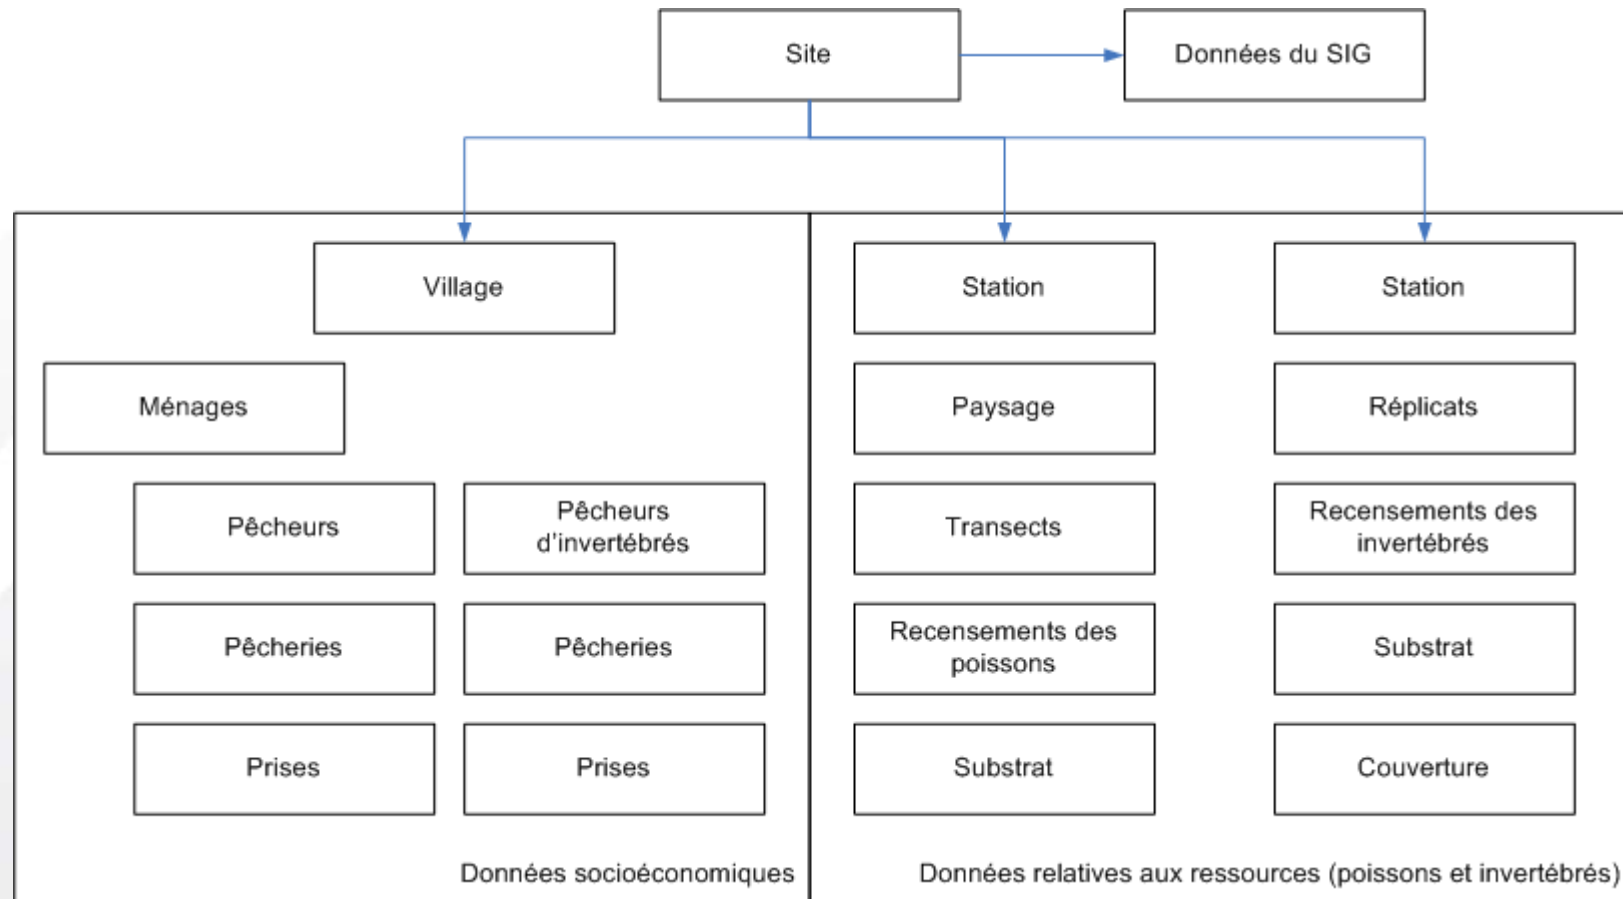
Site

Données du SIG

Village

Ménages

Pêcheurs

Pêcheurs d'invertébrés

Pêcheries

Pêcheries

Prises

Prises

Données socioéconomiques

Station

Paysage

Transects

Recensements des poissons

Substrat

Station

Réplicats

Recensements des invertébrés

Substrat

Couverture

Données relatives aux ressources (poissons et invertébrés)